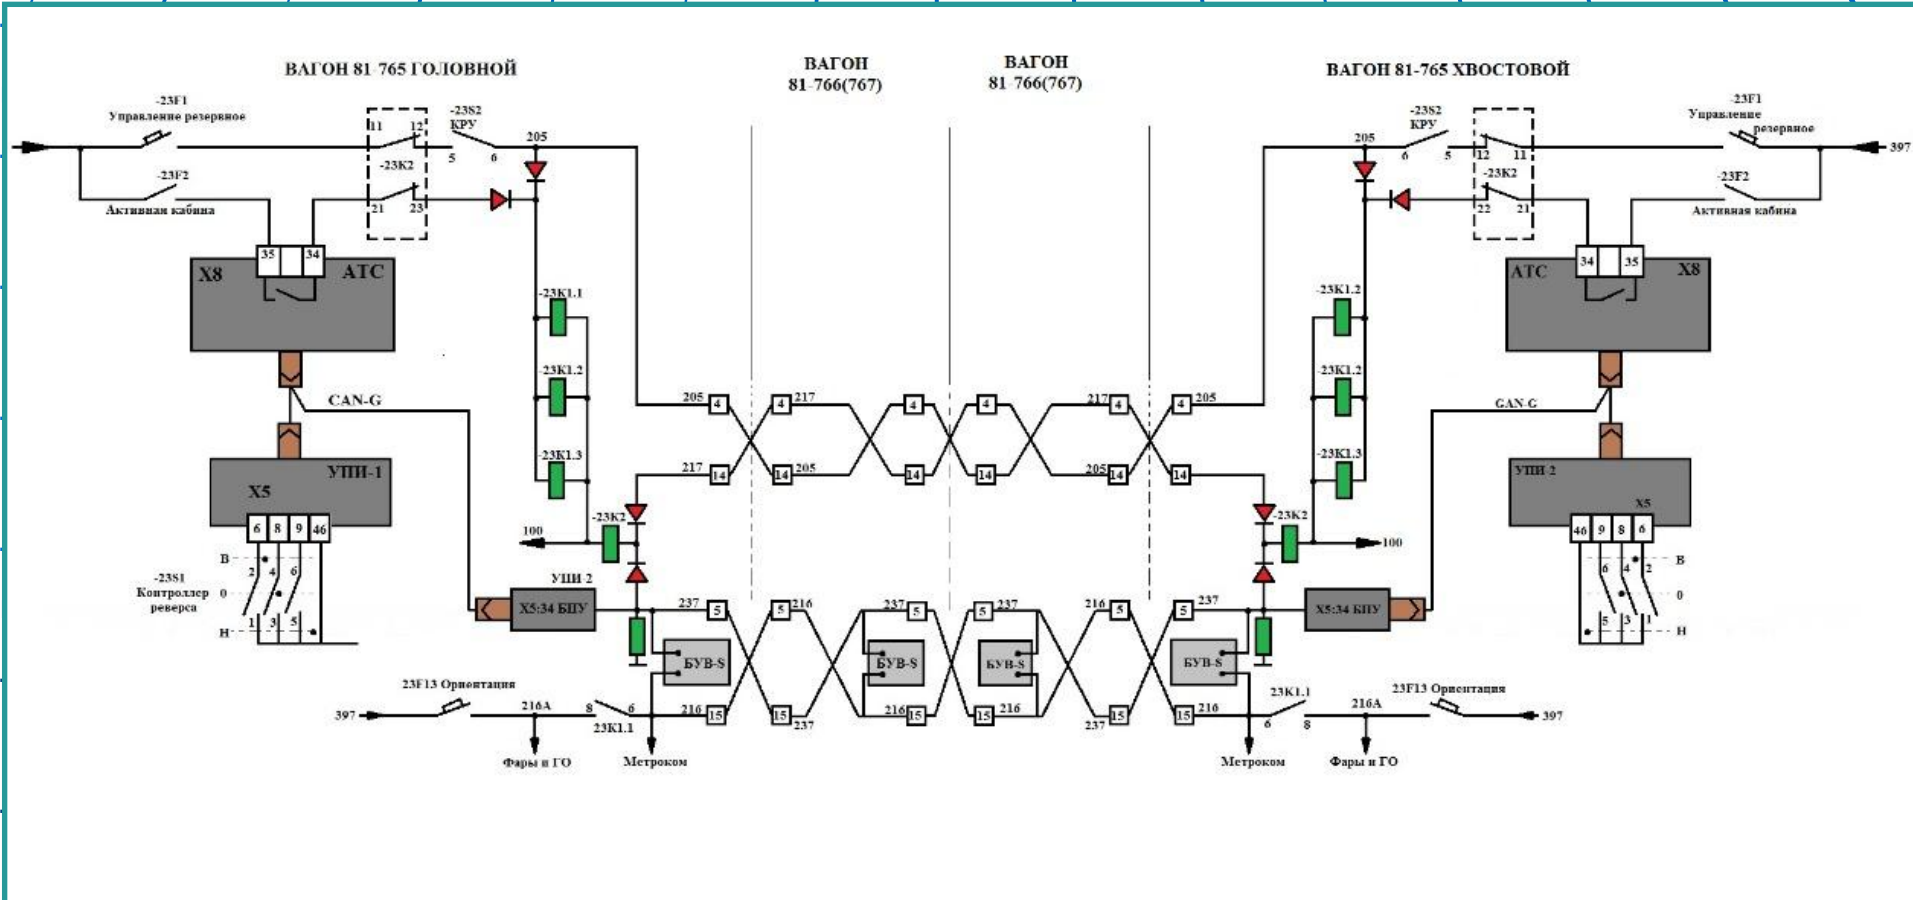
ВАГОН 81-765 ГОЛОВНОЙ

ВАГОН 81-766(767)

ВАГОН 81-766(767)

ВАГОН 81-765 ХВОСТОВОЙ

-23F1 Управление резервное

-23S2 КРУ

11 12 5 6

205

-23K2

21 23

-23F2 Активная кабина

35 34

X8 АТС

-23K1.1

-23K1.2

-23K1.3

CAN-G

X5 УПИ-1

6 8 9 46

В 2 4 6

-23S1 Контроллер реверса 0

Н 1 3 5

100

-23K2

УПИ 2

X5:34 БПУ

205 4 4 217 4 4 217 4 4 205

217 14 14 205 14 14 205 14 14

237 5 5 216 237 5 5 237 216 5 5 237

БУВ-S БУВ-S БУВ-S БУВ-S

216 15 15 237 216 15 15 216 237 15 15 216

23F13 Ориентация

397 216А 8 6 23K1.1

Фары и ГО

Метроком

-23F1 Управление резервное

397

-23S2 КРУ

205 6 5 12 11

-23K2 22 21

-23F2 Активная кабина

34 35

АТС X8

-23K1.2

-23K1.2

-23K1.3

GAN-G

УПИ 2 X5

46 9 8 6

-23K2

100

X5:34 БПУ

В 6 4 2

0

Н 5 3 1

23K1.1 6 8

23F13 Ориентация

216А

397

Метроком

Фары и ГО